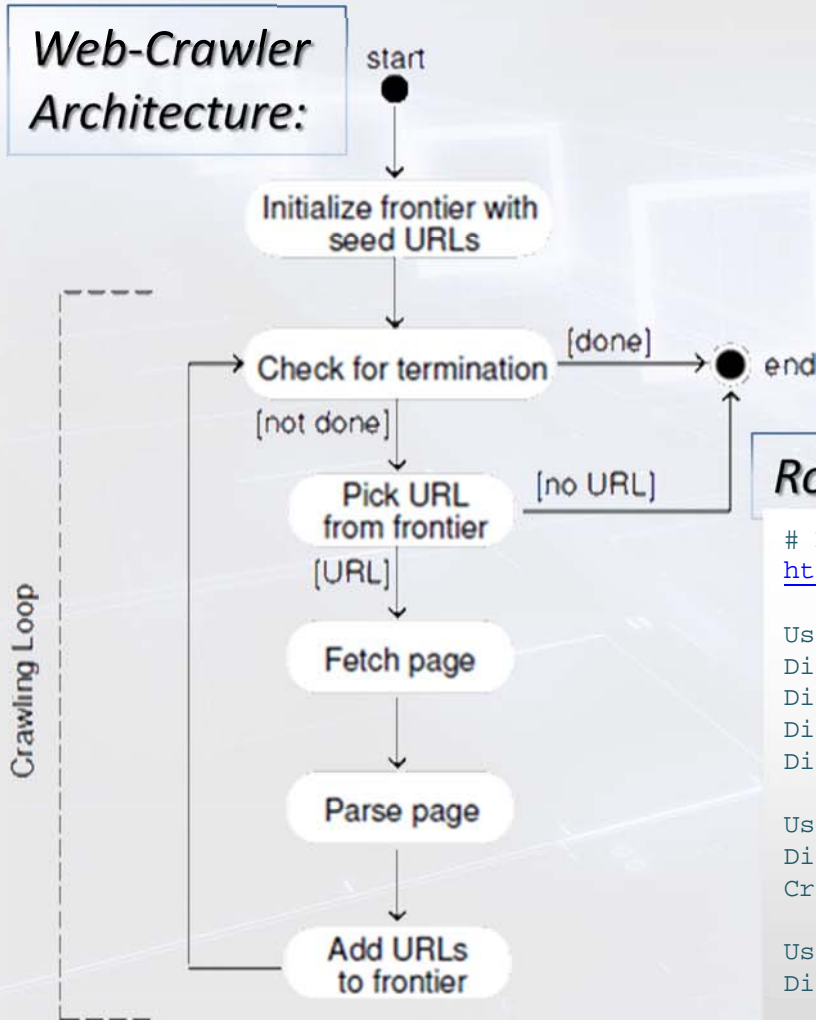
Web-Crawler Architecture:

start

Initialize frontier with seed URLs

Check for termination

[done]

end

[not done]

Pick URL from frontier

[no URL]

[URL]

Fetch page

Parse page

Add URLs to frontier

Crawling Loop

Ro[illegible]

# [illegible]
ht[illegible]

Us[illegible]
Di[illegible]
Di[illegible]
Di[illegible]
Di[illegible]

Us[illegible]
Di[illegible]
Cr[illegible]

Us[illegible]
Di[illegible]